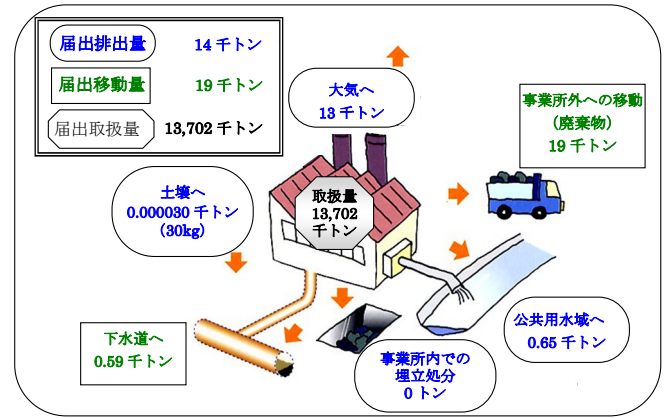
届出排出量 14 千トン
届出移動量 19 千トン
届出取扱量 13,702 千トン

大気へ
13 千トン

事業所外への移動
（廃棄物）
19 千トン

土壌へ
0.000030 千トン
（30kg）

取扱量
13,702
千トン

下水道へ
0.59 千トン

事業所内での
埋立処分
0 トン

公共用水域へ
0.65 千トン